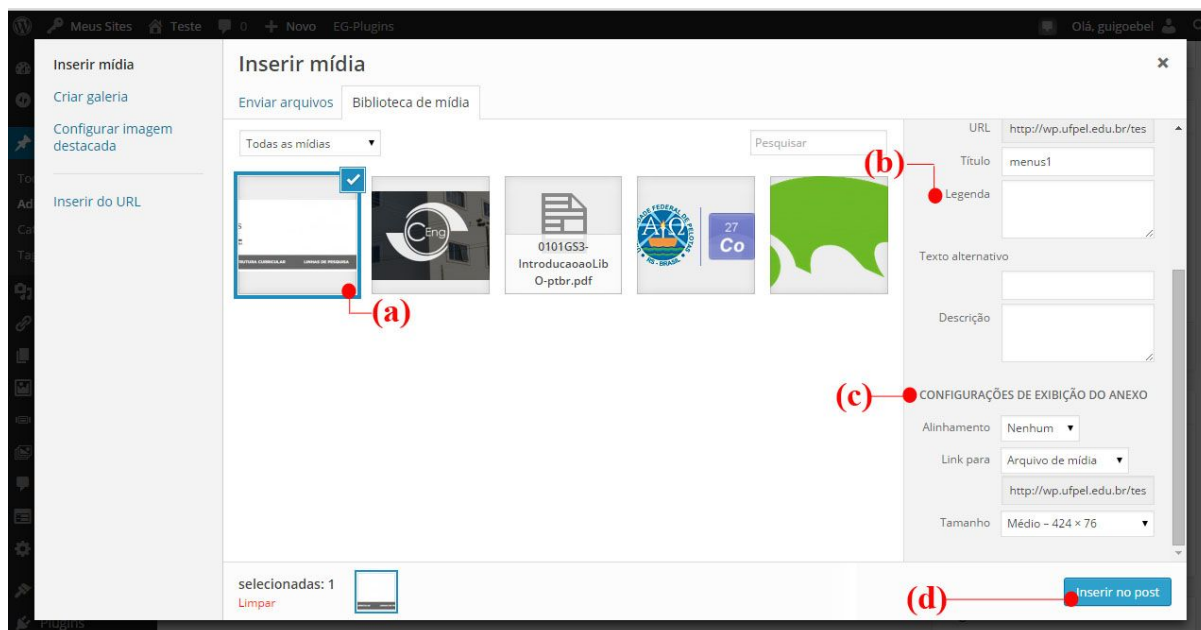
Meus Sites Teste 0 + Novo EG-Plugins Olá, guigoebel

Inserir mídia
Criar galeria
Configurar imagem destacada
Inserir do URL

Inserir mídia ×

Enviar arquivos Biblioteca de mídia

Todas as mídias
Pesquisar

0101GS3-IntroducaoaoLibO-ptbr.pdf

27 Co

(a)

URL http://wp.ufpel.edu.br/tes
(b) Título menus1
Legenda
Texto alternativo
Descrição
(c) CONFIGURAÇÕES DE EXIBIÇÃO DO ANEXO
Alinhamento Nenhum
Link para Arquivo de mídia
http://wp.ufpel.edu.br/tes
Tamanho Médio – 424 × 76

selecionadas: 1
Limpar

(d) Inserir no post